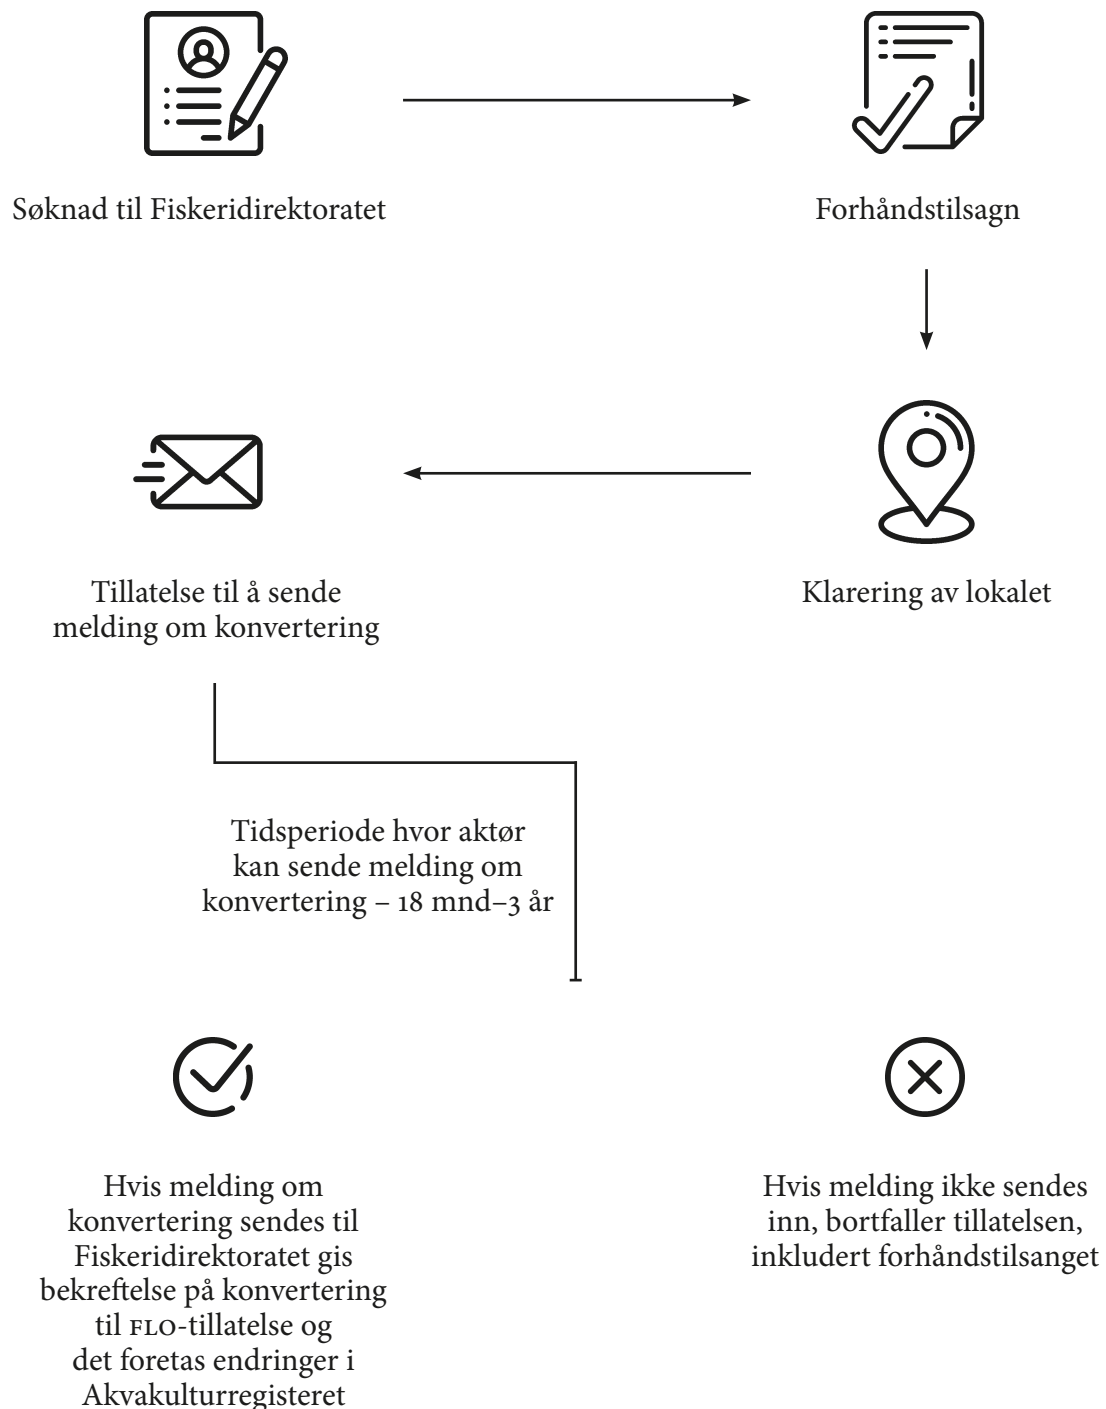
Søknad til Fiskeridirektoratet

Forhåndstilsagn

Klarering av lokalet

Tillatelse til å sende melding om konvertering

Tidsperiode hvor aktør kan sende melding om konvertering – 18 mnd–3 år

Hvis melding om konvertering sendes til Fiskeridirektoratet gis bekreftelse på konvertering til FLO-tillatelse og det foretas endringer i Akvakulturregisteret

Hvis melding ikke sendes inn, bortfaller tillatelsen, inkludert forhåndstilsanget